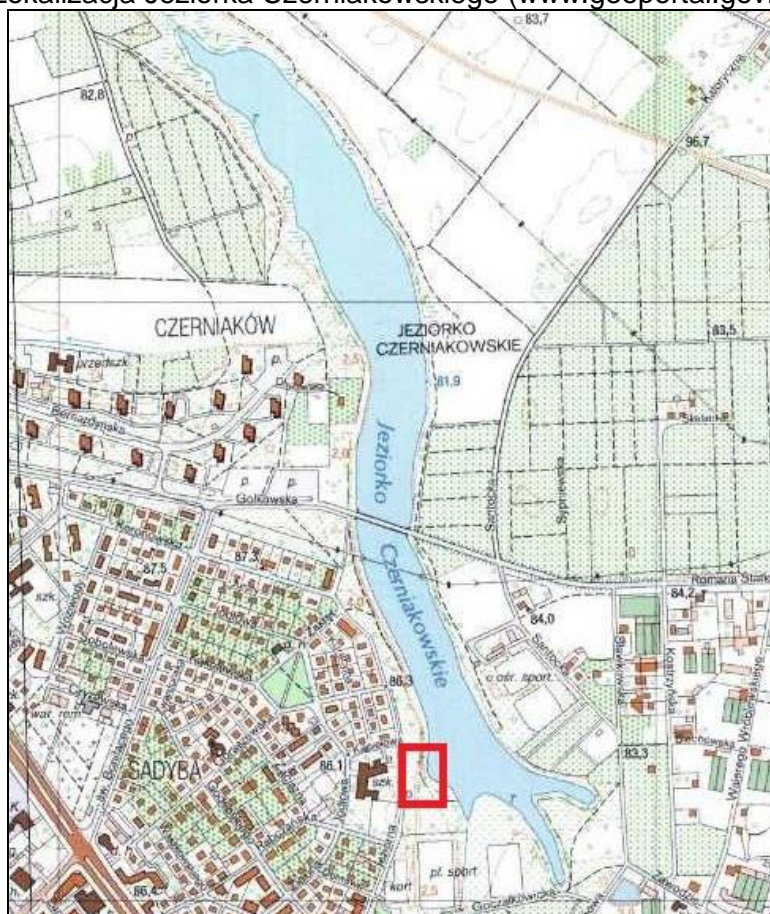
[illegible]okalizacja Jeziorka Czerniakowskiego (www.geoportal.gov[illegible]

83,7
82,8
96,7
CZERNIAKÓW
JEZIORKO CZERNIAKOWSKIE
81,9
83,5
przedszk.
Jeziorko
Czerniakowskie
Golkowska
87,5
Romana Stat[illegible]
84,2
84,0
szk.
o.ośr. sport.
86,3
83,3
SADYBA
86,1
szk.
kort
pl. sport
86,4
Gościniakowska